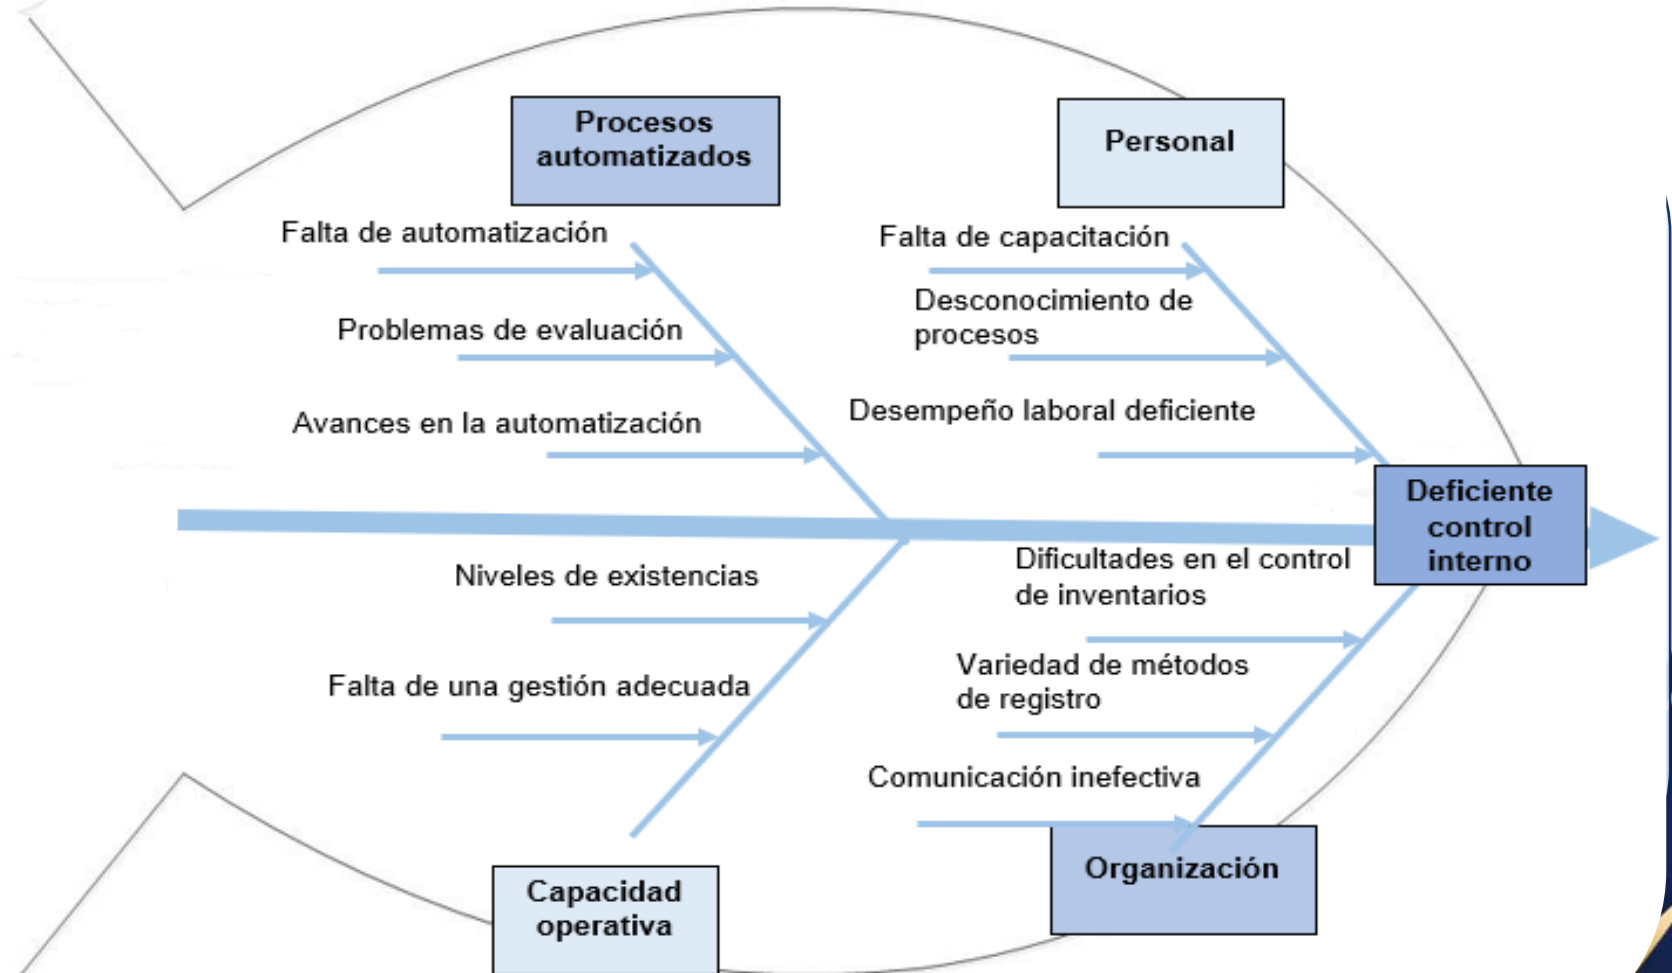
Procesos automatizados

Personal

Falta de automatización

Problemas de evaluación

Avances en la automatización

Falta de capacitación

Desconocimiento de procesos

Desempeño laboral deficiente

Deficiente control interno

Niveles de existencias

Falta de una gestión adecuada

Dificultades en el control de inventarios

Variedad de métodos de registro

Comunicación inefectiva

Capacidad operativa

Organización